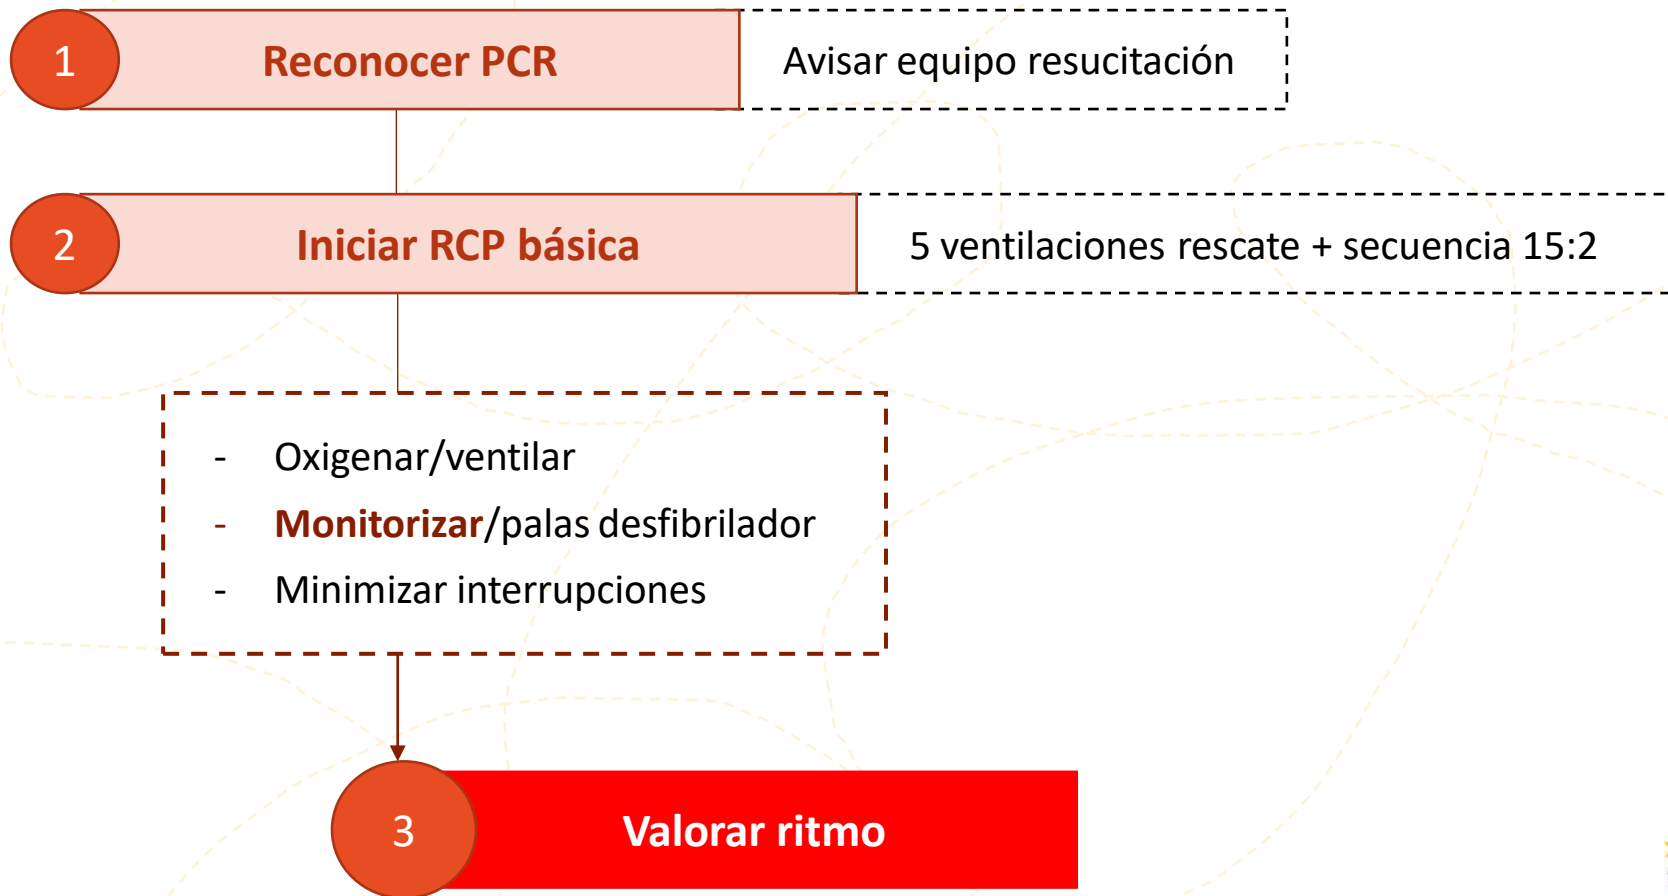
1 Reconocer PCR

Avisar equipo resucitación

2 Iniciar RCP básica

5 ventilaciones rescate + secuencia 15:2

- Oxigenar/ventilar
- Monitorizar/palas desfibrilador
- Minimizar interrupciones

3 Valorar ritmo